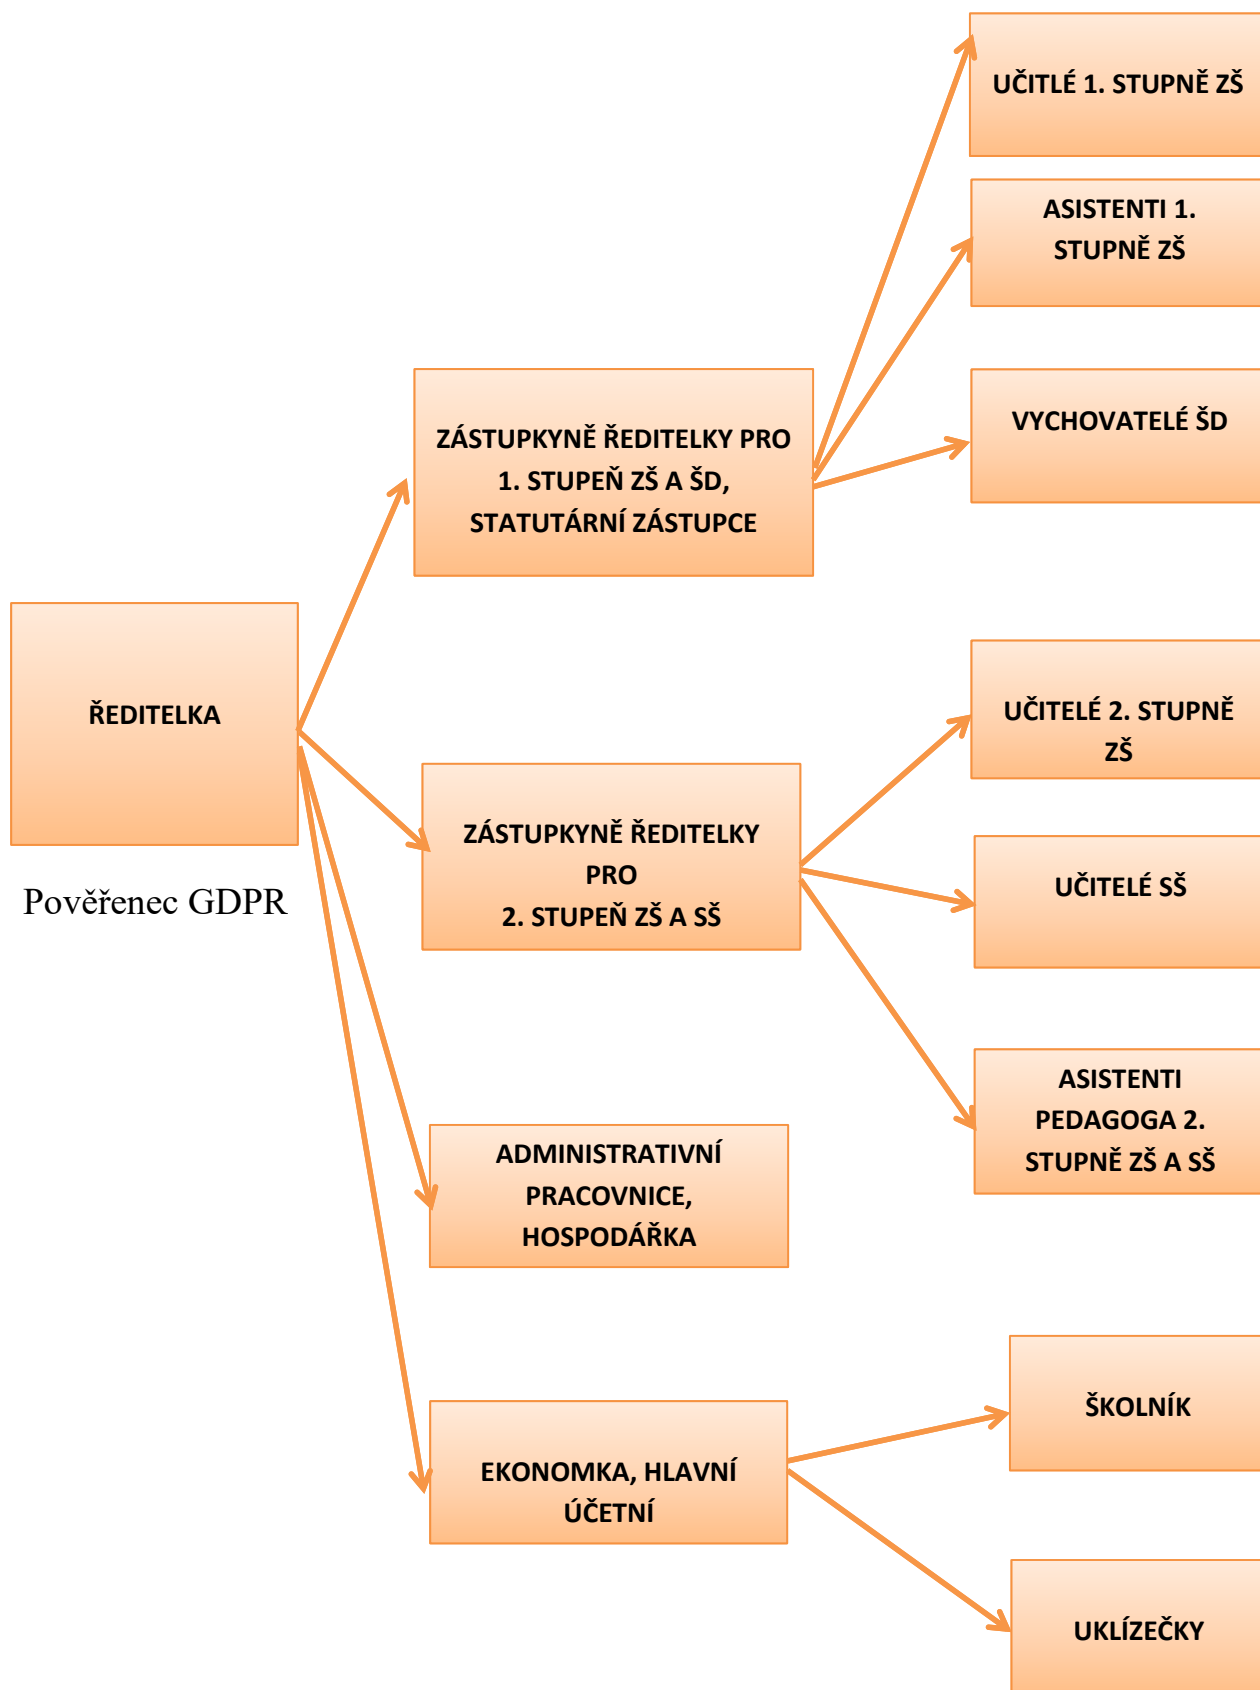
ŘEDITELKA

Pověřenec GDPR

ZÁSTUPKYNĚ ŘEDITELKY PRO 1. STUPEŇ ZŠ A ŠD, STATUTÁRNÍ ZÁSTUPCE

UČITLÉ 1. STUPNĚ ZŠ

ASISTENTI 1. STUPNĚ ZŠ

VYCHOVATELÉ ŠD

ZÁSTUPKYNĚ ŘEDITELKY PRO 2. STUPEŇ ZŠ A SŠ

UČITELÉ 2. STUPNĚ ZŠ

UČITELÉ SŠ

ASISTENTI PEDAGOGA 2. STUPNĚ ZŠ A SŠ

ADMINISTRATIVNÍ PRACOVNICE, HOSPODÁŘKA

EKONOMKA, HLAVNÍ ÚČETNÍ

ŠKOLNÍK

UKLÍZEČKY